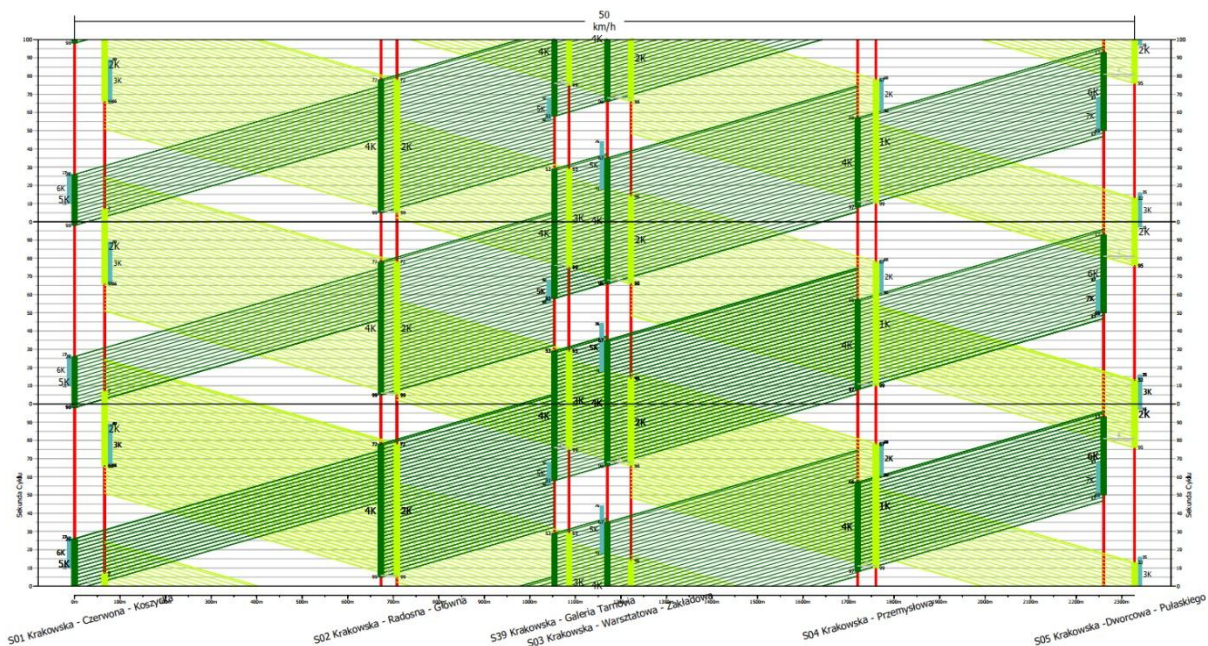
50
km/h

100
90
80
70
60
50
40
30
20
10
0

Sekunda Cyklu

6K
5K
2K
3K
4K
2K
4K
4K
5K
5K
3K
4K
2K
4K
2K
1K
6K
7K
2K
3K

6K
5K
2K
3K
4K
2K
4K
4K
5K
5K
3K
4K
2K
4K
2K
1K
6K
7K
2K
3K

6K
5K
2K
3K
4K
2K
4K
4K
5K
5K
3K
4K
2K
4K
2K
1K
6K
7K
2K
3K

0m
100m
200m
300m
400m
500m
600m
700m
800m
900m
1000m
1100m
1200m
1300m
1400m
1500m
1600m
1700m
1800m
1900m
2000m
2100m
2200m
2300m

S01 Krakowska - Czerwona - Koszycka
S02 Krakowska - Radosna - Główna
S39 Krakowska - Galeria Tarnowa
S03 Krakowska - Warsztatowa - Zakładowa
S04 Krakowska - Przemysłowa
S05 Krakowska -Dworcowa - Pułaskiego